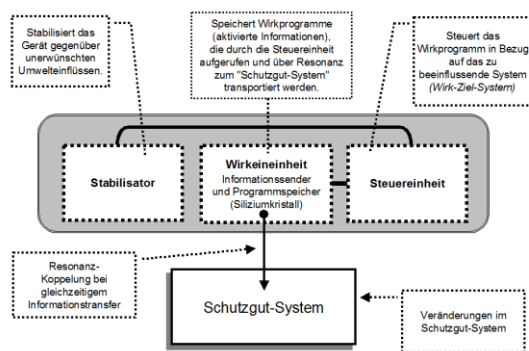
Stabilisiert das Gerät gegenüber unerwünschten Umwelteinflüssen.

Speichert Wirkprogramme (aktivierte Informationen), die durch die Steuereinheit aufgerufen und über Resonanz zum "Schutzgut-System" transportiert werden.

Steuert das Wirkprogramm in Bezug auf das zu beeinflussende System (Wirk-Ziel-System)

Stabilisator

Wirkeinheit
Informationssender und Programmspeicher (Siliziumkristall)

Steuereinheit

Resonanz-Koppelung bei gleichzeitigem Informationstransfer

Schutzgut-System

Veränderungen im Schutzgut-System